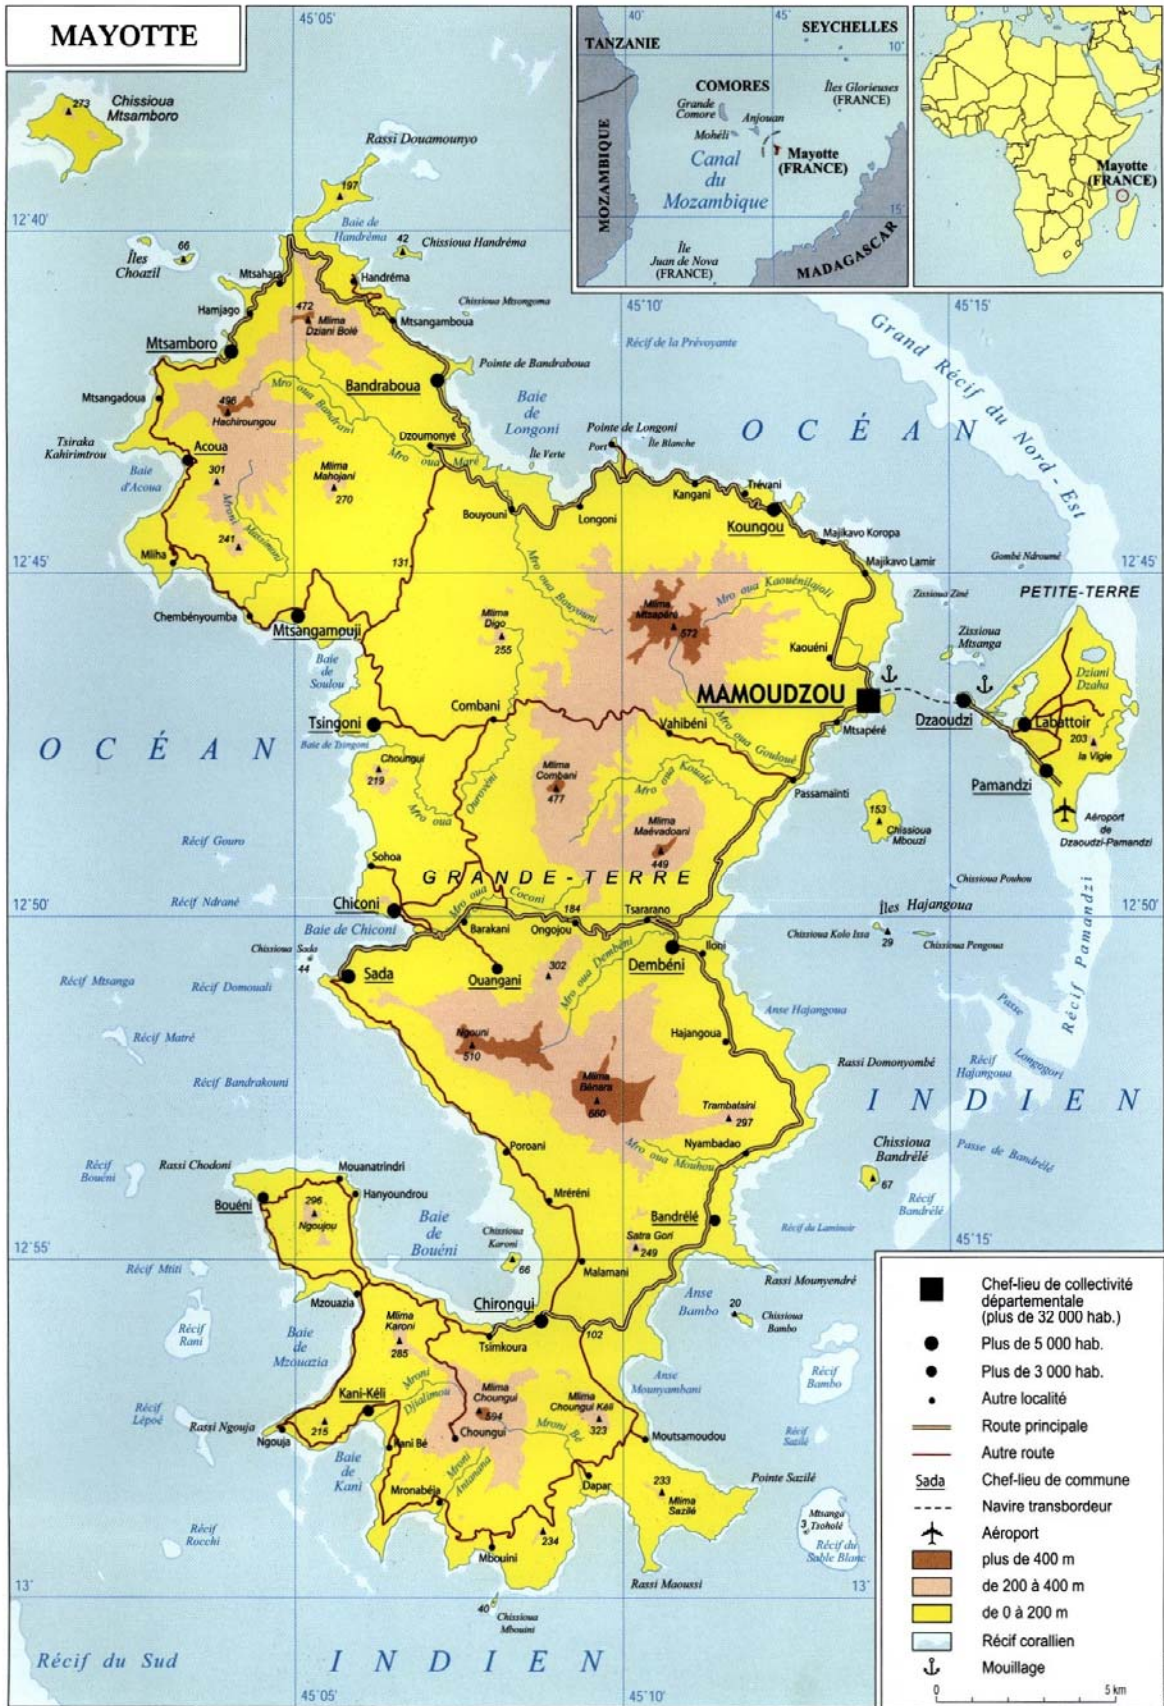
MAYOTTE

40° 45° TANZANIE SEYCHELLES 10° COMORES Grande Comore Anjouan Mohéli Îles Glorieuses (FRANCE) Canal du Mozambique Mayotte (FRANCE) MOZAMBIQUE 15° Île Juan de Nova (FRANCE) MADAGASCAR

Mayotte (FRANCE)

45°05' 45°10' 45°15'

12°40' 12°45' 12°50' 12°55' 13°

273 Chissioua Mtsamboro
Rassi Douamounyo
197
Baie de Handréma
42 Chissioua Handréma
Îles Choazil 66
Mtsahara
Handréma
Hamjago
472 Mlima Dziani Bolé
Chissioua Mtsongoma
Mtsangamboua
Mtsamboro
Pointe de Bandraboua
Bandraboua
Récif de la Prévoyante
Grand Récif du Nord-Est
Mtsangadoua
496 Hachiroungou
Mro oua Bandrani
Baie de Longoni
Pointe de Longoni
Port
Île Blanche
OCÉAN
Tsiraka Kahirimtrou
Acoua
Dzoumonyé
Mro oua Maré
Île Verte
Baie d'Acoua
301
Mroni Massamati
Mlima Mahojani 270
Bouyouni
Longoni
Kangani
Trévani
Koungou
Majikavo Koropa
241
Miliha
131
Mro oua Bouyouni
Majikavo Lamir
Gombé Ndroumé
Mro oua Kaouénilajoli
Mlima Mtsapéré 572
Zissioua Ziné
PETITE-TERRE
Chembényoumba
Mtsangamouji
Mlima Digo 255
Zissioua Mtsanga
Dziani Dzaha
Baie de Soulou
Kaouéni
MAMOUDZOU
Dzaoudzi
Labattoir
Tsingoni
Combani
Vahibéni
Mtsapéré
Baie de Tsingoni
Mro oua Gouloué
203 la Vigie
OCÉAN
Choungui 219
Mlima Combani 477
Mro oua Koualé
Passamainti
Pamandzi
Mro oua Ourovéni
153 Chissioua Mbouzi
Aéroport de Dzaoudzi-Pamandzi
Récif Gouro
Mlima Maévadoani 449
Sohoa
GRANDE-TERRE
Chissioua Pouhou
Coconi
Mro oua
Récif Ndrané
Chiconi
184
Tsararano
Îles Hajangoua
Récif Pamandzi
Baie de Chiconi
Barakani
Ongojou
Iloni
Chissioua Kolo Issa 29
Chissioua Pengoua
Chissioua Sada 44
Dembéni
302
Mro oua Dembéni
Sada
Ouangani
Récif Mtsanga
Récif Domonali
Anse Hajangoua
Passe Longogori
Récif Matré
Ngouni 510
Hajangoua
Rassi Domonyombé
Récif Hajangoua
Récif Bandrakouni
Bénara 660
Trambatsini 297
INDIEN
Chissioua Bandrélé 67
Passe de Bandrélé
Récif Bouéni
Rassi Chodoni
Mouanatrindri
Poroani
Nyambadao
Mro oua Mouhou
Hanyoundrou
Récif Bandrélé
296 Ngoujou
Bouéni
Baie de Bouéni
Mréréni
Bandrélé
Récif du Laminoir
Chissioua Karoni 66
Satra Gori 249
Récif Mtiti
Malamani
Rassi Mounyendré
Mzouazia
Chirongui
Anse Bambo 20
Chissioua Bambo
Récif Rani
Baie de Mzouazia
Mlima Karoni 285
Tsimkoura
102
Récif Bambo
Kani-Kéli
Mroni Djalimou
Mlima Choungui 594
Mlima Choungui Kéli 323
Anse Mounyambani
Récif Lépoé
Rassi Ngouja
215
Ngouja
Kani Bé
Choungui
Mroni Bé
Moutsamoudou
Récif Sazilé
Baie de Kani
Mronabéja
Mroni Antanama
Dapar
233 Mlima Sazilé
Pointe Sazilé
Récif Rocchi
Mtsanga Tsoholé 3
Récif du Sable Blanc
234
Mbouini
Rassi Maoussi
40 Chissioua Mbouini
Récif du Sud
INDIEN

Chef-lieu de collectivité départementale (plus de 32 000 hab.)
Plus de 5 000 hab.
Plus de 3 000 hab.
Autre localité
Route principale
Autre route
Sada Chef-lieu de commune
Navire transbordeur
Aéroport
plus de 400 m
de 200 à 400 m
de 0 à 200 m
Récif corallien
Mouillage
0 5 km